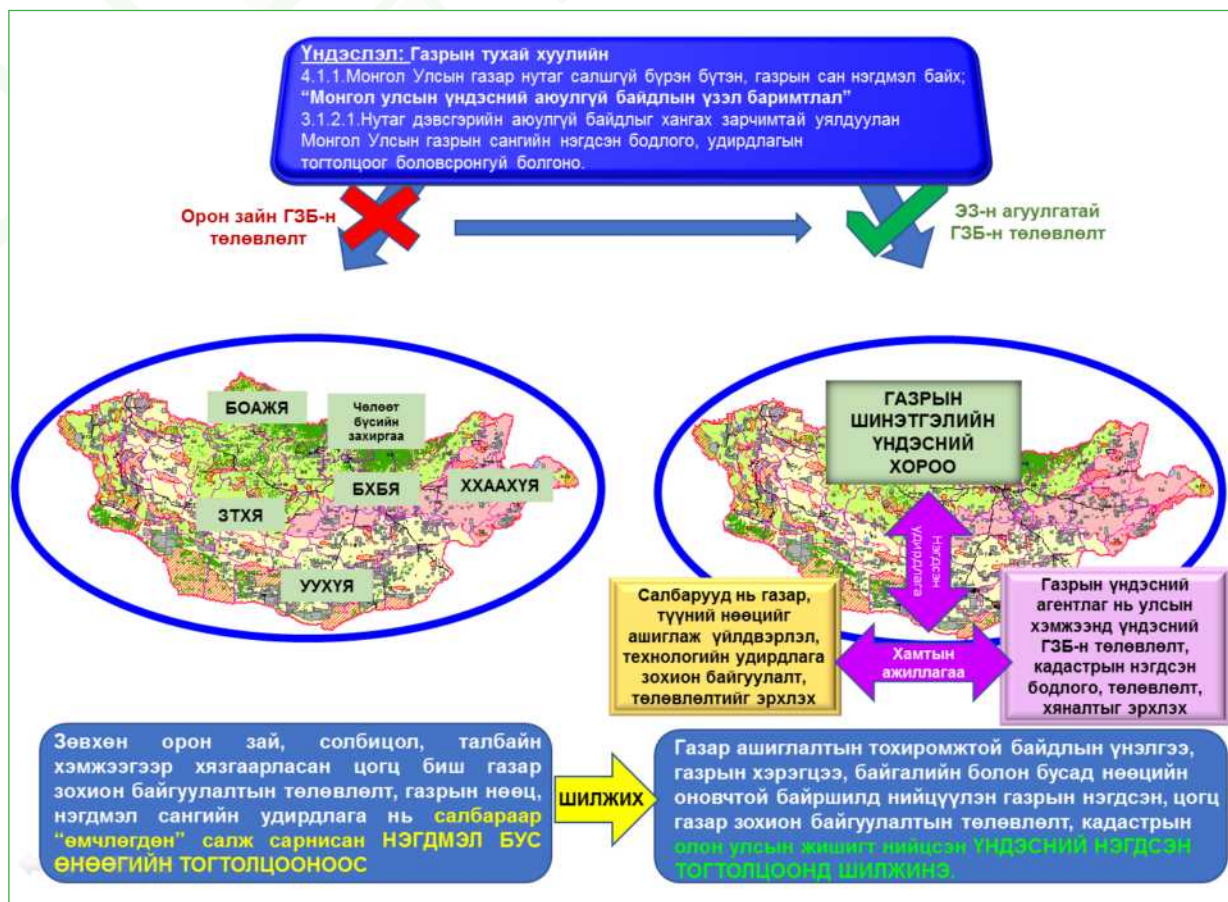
Үндэслэл: Газрын тухай хуулийн
4.1.1.Монгол Улсын газар нутаг салшгүй бүрэн бүтэн, газрын сан нэгдмэл байх;
"Монгол улсын үндэсний аюулгүй байдлын үзэл баримтлал"
3.1.2.1.Нутаг дэвсгэрийн аюулгүй байдлыг хангах зарчимтай уялдуулан Монгол Улсын газрын сангийн нэгдсэн бодлого, удирдлагын тогтолцоог боловсронгуй болгоно.

Орон зайн ГЗБ-н төлөвлөлт

ЭЗ-н агуулгатай ГЗБ-н төлөвлөлт

БОАЖЯ

Чөлөөт бүсийн захиргаа

БХБЯ

ХХААХҮЯ

ЗТХЯ

УУХҮЯ

ГАЗРЫН ШИНЭТГЭЛИЙН ҮНДЭСНИЙ ХОРОО

Нэгдсэн удирдлага

Салбарууд нь газар, түүний нөөцийг ашиглаж үйлдвэрлэл, технологийн удирдлага зохион байгуулалт, төлөвлөлтийг эрхлэх

Хамтын ажиллагаа

Газрын үндэсний агентлаг нь улсын хэмжээнд үндэсний ГЗБ-н төлөвлөлт, кадастрын нэгдсэн бодлого, төлөвлөлт, хяналтыг эрхлэх

Зөвхөн орон зай, солбицол, талбайн хэмжээгээр хязгаарласан цогц биш газар зохион байгуулалтын төлөвлөлт, газрын нөөц, нэгдмэл сангийн удирдлага нь салбараар "өмчлөгдөн" салж сарнисан НЭГДМЭЛ БУС ӨНӨӨГИЙН ТОГТОЛЦООНООС

ШИЛЖИХ

Газар ашиглалтын тохиромжтой байдлын үнэлгээ, газрын хэрэгцээ, байгалийн болон бусад нөөцийн оновчтой байршилд нийцүүлэн газрын нэгдсэн, цогц газар зохион байгуулалтын төлөвлөлт, кадастрын олон улсын жишигт нийцсэн ҮНДЭСНИЙ НЭГДСЭН ТОГТОЛЦООНД ШИЛЖИНЭ.